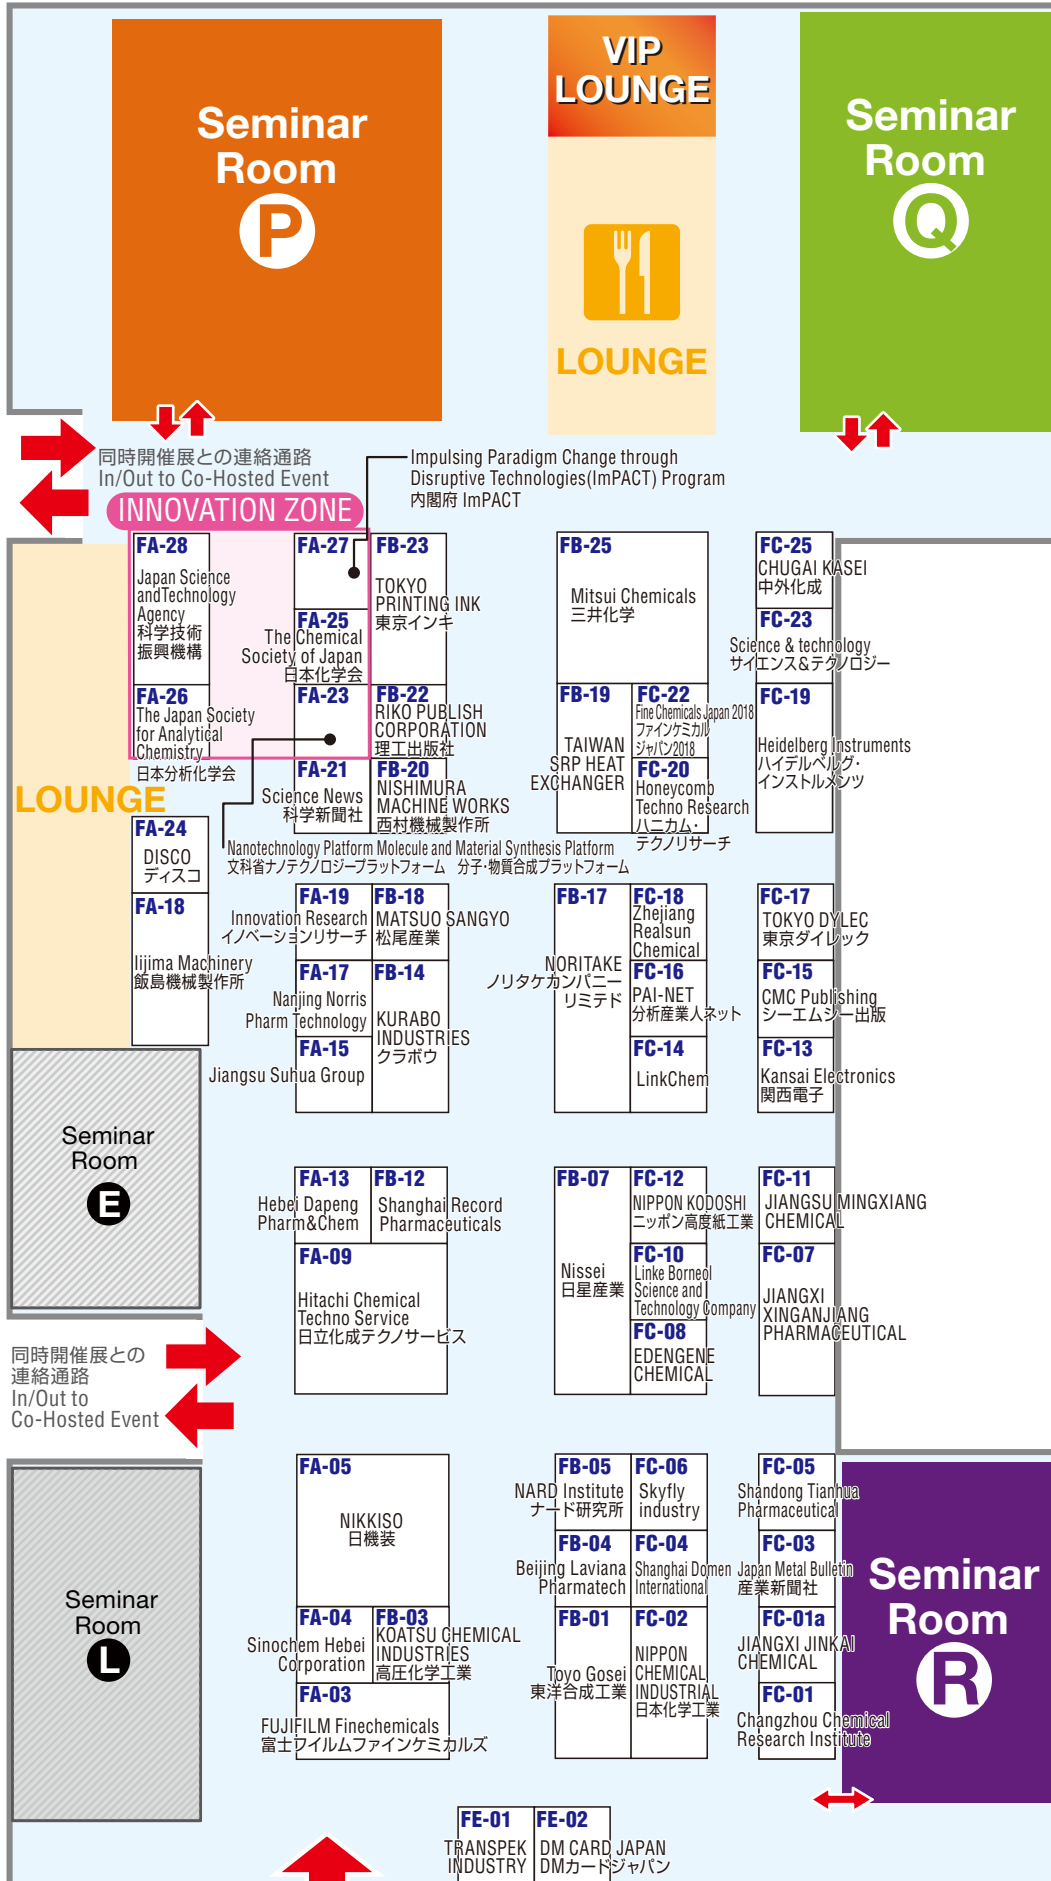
Seminar Room
P

VIP LOUNGE

LOUNGE

Seminar Room
Q

同時開催展との連絡通路
In/Out to Co-Hosted Event

INNOVATION ZONE

Impulsing Paradigm Change through Disruptive Technologies(ImPACT) Program
内閣府 ImPACT

FA-28
Japan Science and Technology Agency
科学技術振興機構

FA-27

FA-25
The Chemical Society of Japan
日本化学会

FA-26
The Japan Society for Analytical Chemistry
日本分析化学会

FA-23

FB-23
TOKYO PRINTING INK
東京インキ

FB-22
RIKO PUBLISH CORPORATION
理工出版社

FA-21
Science News
科学新聞社

FB-20
NISHIMURA MACHINE WORKS
西村機械製作所

FB-25
Mitsui Chemicals
三井化学

FB-19
TAIWAN SRP HEAT EXCHANGER

FC-22
Fine Chemicals Japan 2018
ファインケミカルジャパン2018

FC-20
Honeycomb Techno Research
ハニカム・テクノリサーチ

FC-25
CHUGAI KASEI
中外化成

FC-23
Science & technology
サイエンス&テクノロジー

FC-19
Heidelberg Instruments
ハイデルベルグ・インストルメンツ

LOUNGE

FA-24
DISCO
ディスコ

FA-18
Iijima Machinery
飯島機械製作所

Nanotechnology Platform Molecule and Material Synthesis Platform
文科省ナノテクノロジープラットフォーム 分子・物質合成プラットフォーム

FA-19
Innovation Research
イノベーションリサーチ

FB-18
MATSUO SANGYO
松尾産業

FA-17
Nanjing Norris Pharm Technology

FB-14
KURABO INDUSTRIES
クラボウ

FA-15
Jiangsu Suhua Group

FB-17
NORITAKE
ノリタケカンパニーリミテド

FC-18
Zhejiang Realsun Chemical

FC-16
PAI-NET
分析産業人ネット

FC-14
LinkChem

FC-17
TOKYO DYLEC
東京ダイレック

FC-15
CMC Publishing
シーエムシー出版

FC-13
Kansai Electronics
関西電子

Seminar Room
E

FA-13
Hebei Dapeng Pharm&Chem

FB-12
Shanghai Record Pharmaceuticals

FA-09
Hitachi Chemical Techno Service
日立化成テクノサービス

FB-07
Nissei
日星産業

FC-12
NIPPON KODOSHI
ニッポン高度紙工業

FC-10
Linke Borneol Science and Technology Company

FC-08
EDENGENE CHEMICAL

FC-11
JIANGSU MINGXIANG CHEMICAL

FC-07
JIANGXI XINGANJIANG PHARMACEUTICAL

同時開催展との連絡通路
In/Out to Co-Hosted Event

Seminar Room
L

FA-05
NIKKISO
日機装

FA-04
Sinochem Hebei Corporation

FB-03
KOATSU CHEMICAL INDUSTRIES
高圧化学工業

FA-03
FUJIFILM Finechemicals
富士フイルムファインケミカルズ

FB-05
NARD Institute
ナード研究所

FC-06
Skyfly industry

FB-04
Beijing Laviana Pharmatech

FC-04
Shanghai Domen International

FB-01
Toyo Gosei
東洋合成工業

FC-02
NIPPON CHEMICAL INDUSTRIAL
日本化学工業

FC-05
Shandong Tianhua Pharmaceutical

FC-03
Japan Metal Bulletin
産業新聞社

FC-01a
JIANGXI JINKAI CHEMICAL

FC-01
Changzhou Chemical Research Institute

Seminar Room
R

FE-01
TRANSPEK INDUSTRY

FE-02
DM CARD JAPAN
DMカードジャパン